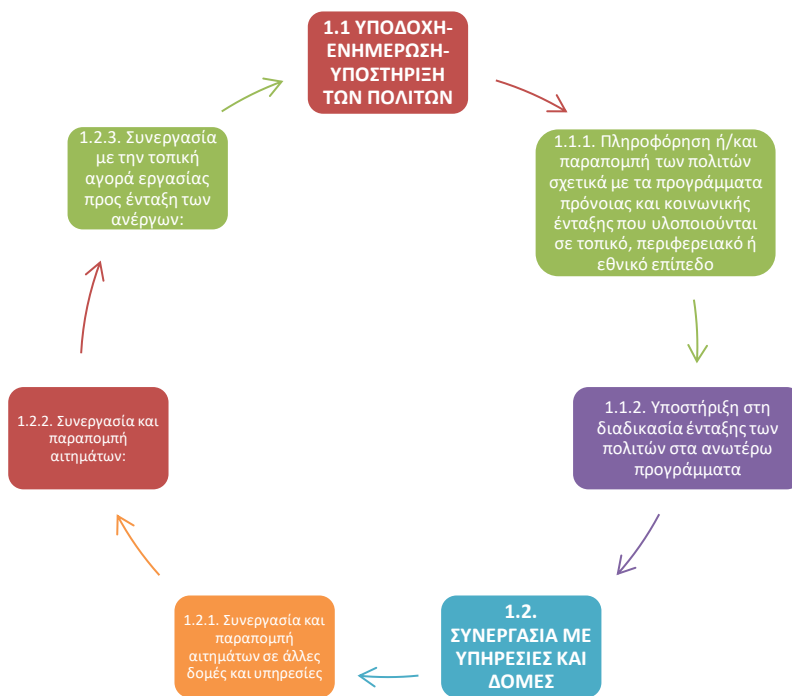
1.1 ΥΠΟΔΟΧΗ-ΕΝΗΜΕΡΩΣΗ-ΥΠΟΣΤΗΡΙΞΗ ΤΩΝ ΠΟΛΙΤΩΝ

1.1.1. Πληροφόρηση ή/και παραπομπή των πολιτών σχετικά με τα προγράμματα πρόνοιας και κοινωνικής ένταξης που υλοποιούνται σε τοπικό, περιφερειακό ή εθνικό επίπεδο

1.1.2. Υποστήριξη στη διαδικασία ένταξης των πολιτών στα ανωτέρω προγράμματα

1.2. ΣΥΝΕΡΓΑΣΙΑ ΜΕ ΥΠΗΡΕΣΙΕΣ ΚΑΙ ΔΟΜΕΣ

1.2.1. Συνεργασία και παραπομπή αιτημάτων σε άλλες δομές και υπηρεσίες

1.2.2. Συνεργασία και παραπομπή αιτημάτων:

1.2.3. Συνεργασία με την τοπική αγορά εργασίας προς ένταξη των ανέργων: